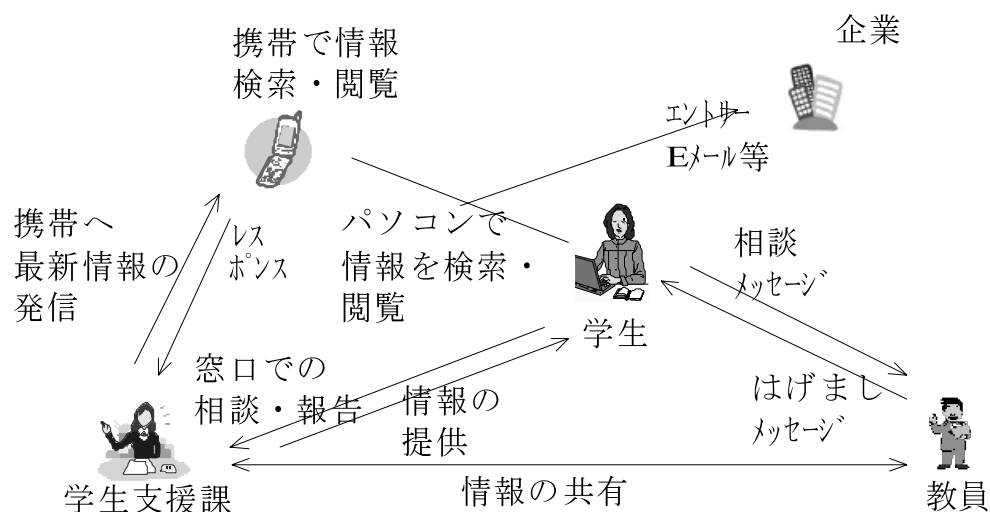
携帯で情報
検索・閲覧

企業

エントリー
Eメール等

携帯へ
最新情報の
発信

レス
ポンス

パソコンで
情報を検索・
閲覧

相談
メッセージ

学生

窓口での
相談・報告

情報の
提供

はげまし
メッセージ

学生支援課

情報の共有

教員